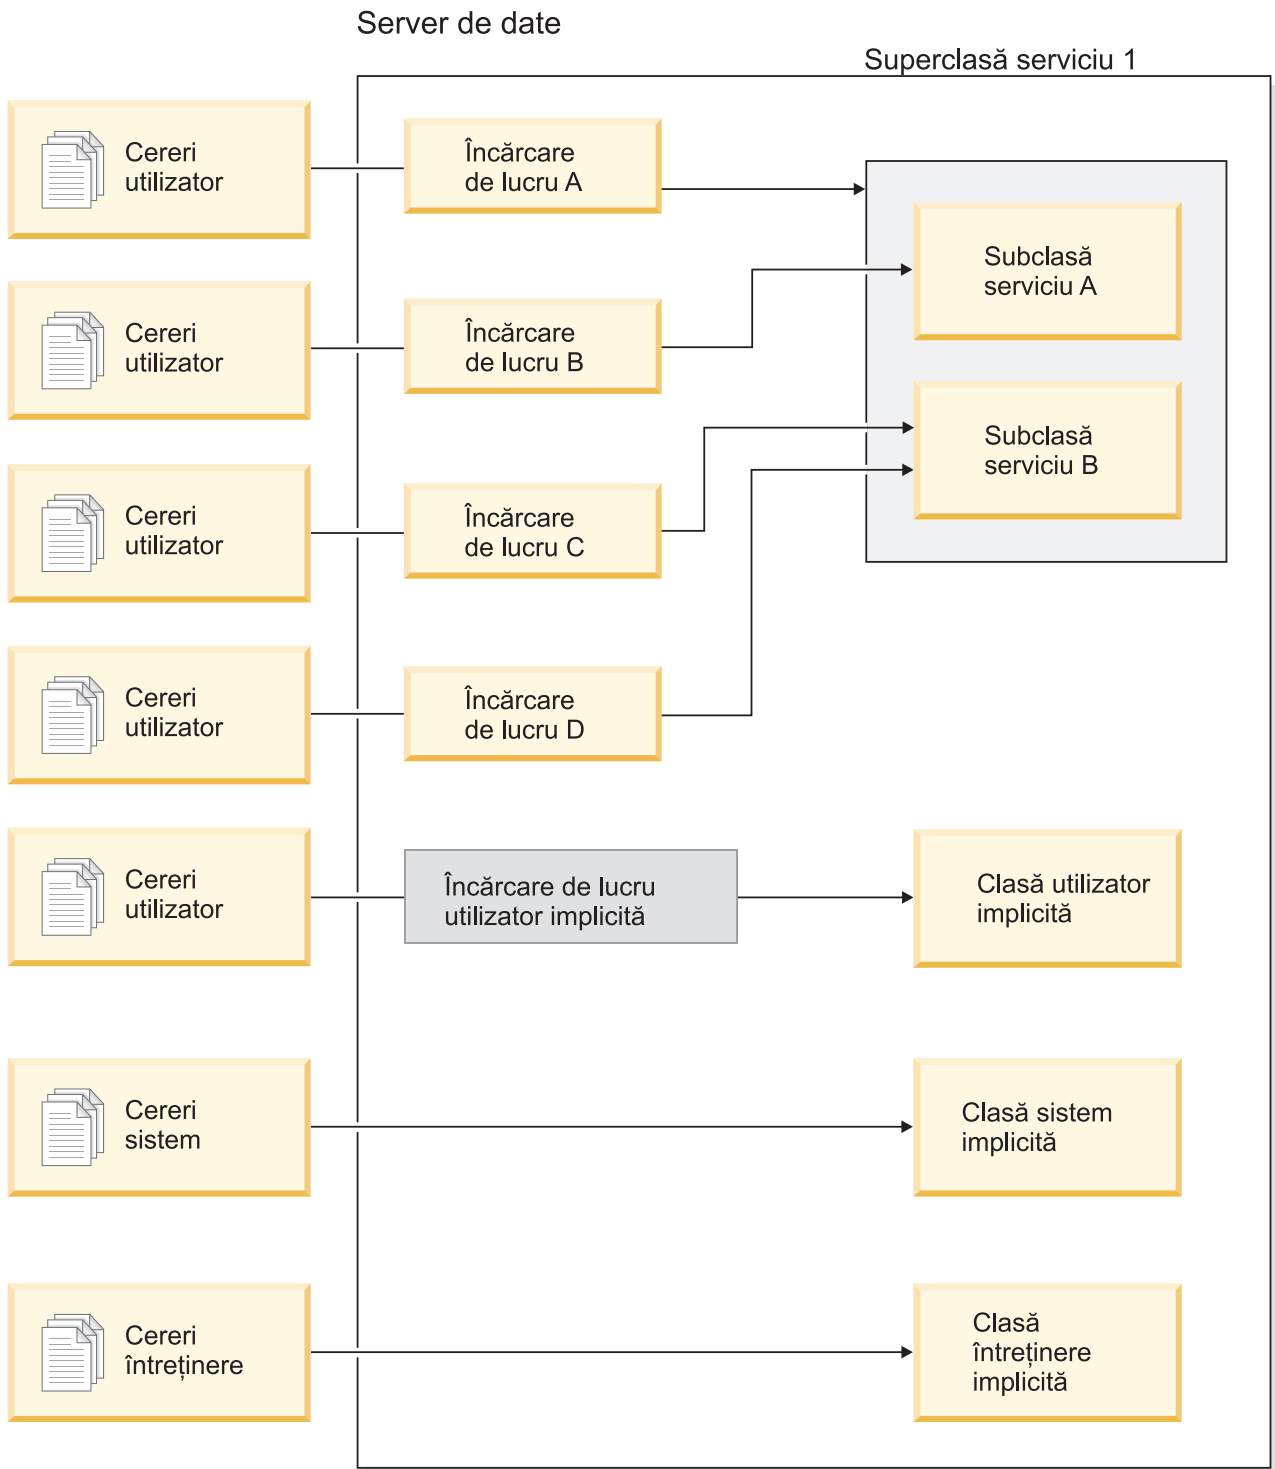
Server de date

Superclasă serviciu 1

Cereri utilizator

Încărcare de lucru A

Subclasă serviciu A

Cereri utilizator

Încărcare de lucru B

Subclasă serviciu B

Cereri utilizator

Încărcare de lucru C

Cereri utilizator

Încărcare de lucru D

Cereri utilizator

Încărcare de lucru utilizator implicită

Clasă utilizator implicită

Cereri sistem

Clasă sistem implicită

Cereri întreținere

Clasă întreținere implicită